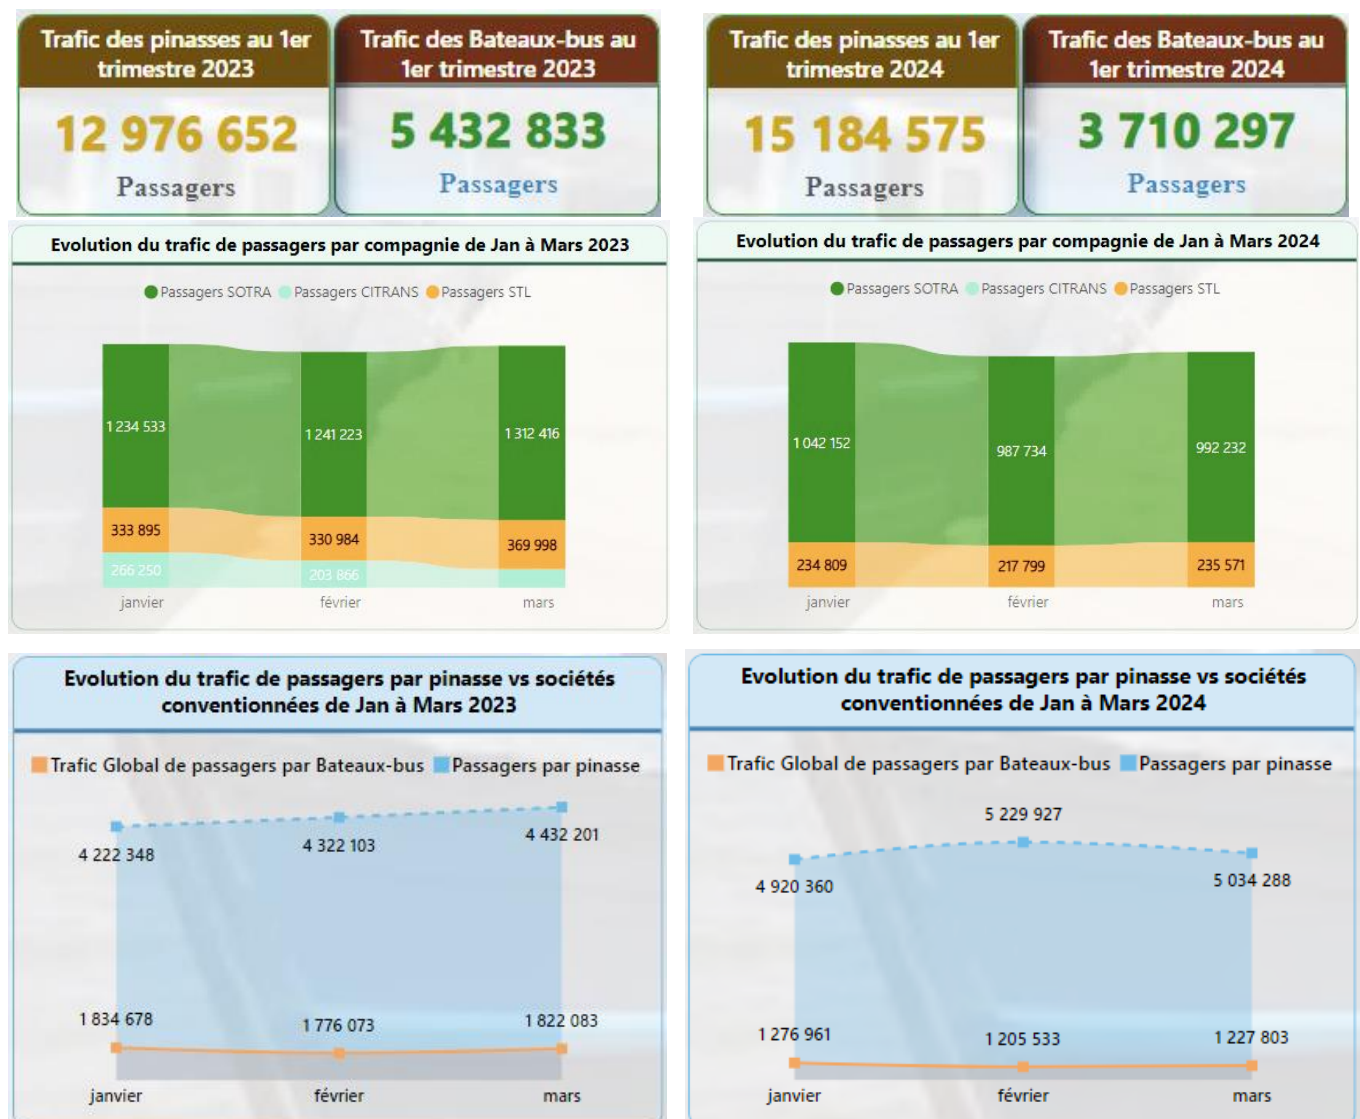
Trafic des pinasses au 1er trimestre 2023

12 976 652

Passagers

Trafic des Bateaux-bus au 1er trimestre 2023

5 432 833

Passagers

Trafic des pinasses au 1er trimestre 2024

15 184 575

Passagers

Trafic des Bateaux-bus au 1er trimestre 2024

3 710 297

Passagers

Evolution du trafic de passagers par compagnie de Jan à Mars 2023

Passagers SOTRA Passagers CITRANS Passagers STL

1 234 533
333 895
266 250
janvier

1 241 223
330 984
203 866
février

1 312 416
369 998
mars

Evolution du trafic de passagers par compagnie de Jan à Mars 2024

Passagers SOTRA Passagers CITRANS Passagers STL

1 042 152
234 809
janvier

987 734
217 799
février

992 232
235 571
mars

Evolution du trafic de passagers par pinasse vs sociétés conventionnées de Jan à Mars 2023

Trafic Global de passagers par Bateaux-bus Passagers par pinasse

4 222 348
4 322 103
4 432 201
1 834 678
1 776 073
1 822 083

janvier février mars

Evolution du trafic de passagers par pinasse vs sociétés conventionnées de Jan à Mars 2024

Trafic Global de passagers par Bateaux-bus Passagers par pinasse

5 229 927
4 920 360
5 034 288
1 276 961
1 205 533
1 227 803

janvier février mars